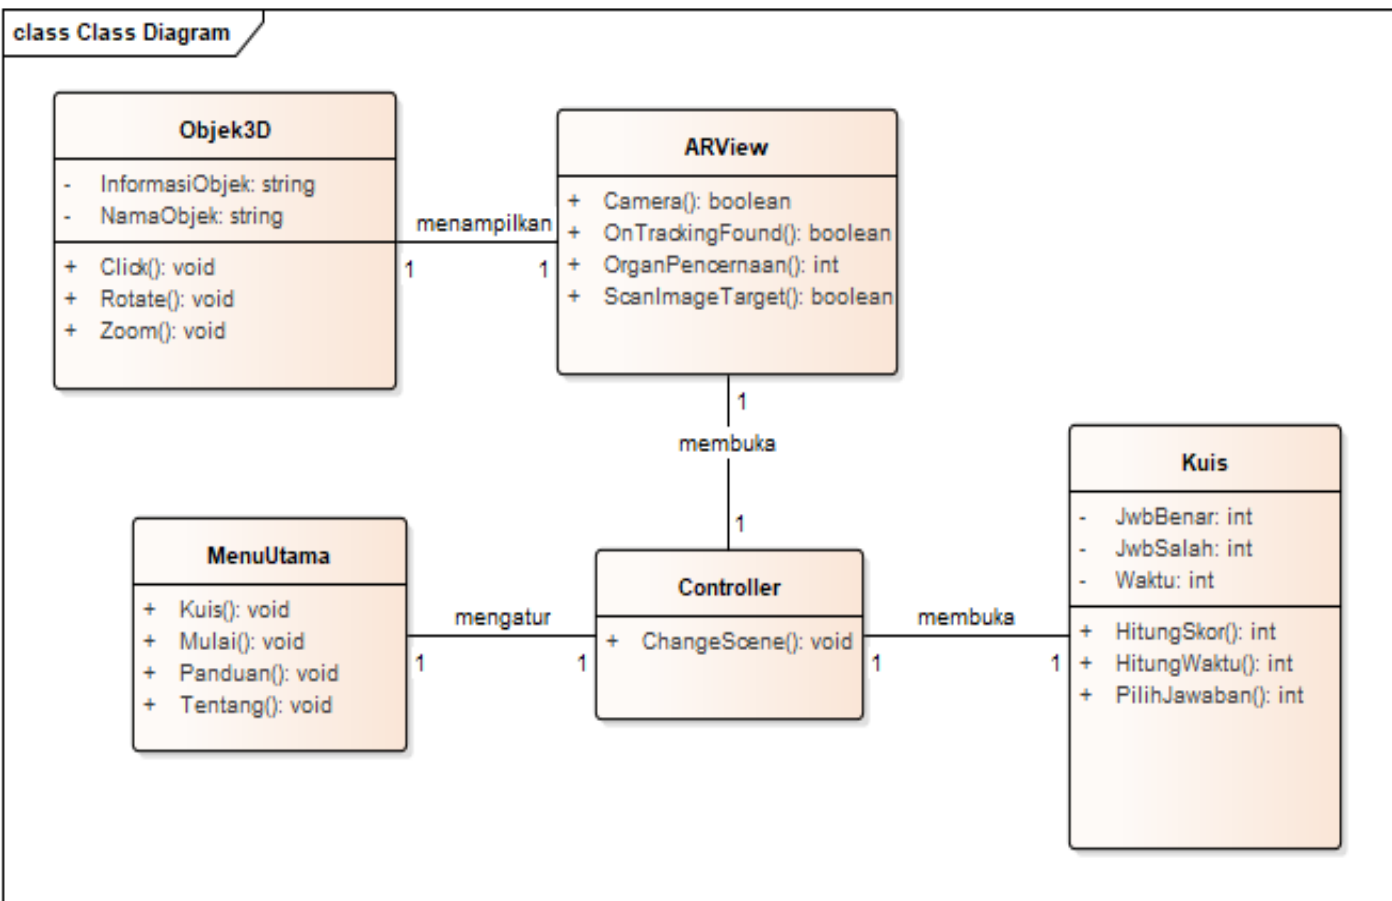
class Class Diagram

Objek3D

- InformasiObjek: string
- NamaObjek: string

+ Click(): void
+ Rotate(): void
+ Zoom(): void

menampilkan

1

1

ARView

+ Camera(): boolean
+ OnTrackingFound(): boolean
+ OrganPencernaan(): int
+ ScanImageTarget(): boolean

1

membuka

1

MenuUtama

+ Kuis(): void
+ Mulai(): void
+ Panduan(): void
+ Tentang(): void

mengatur

1

1

Controller

+ ChangeScene(): void

membuka

1

1

Kuis

- JwbBenar: int
- JwbSalah: int
- Waktu: int

+ HitungSkor(): int
+ HitungWaktu(): int
+ PilihJawaban(): int